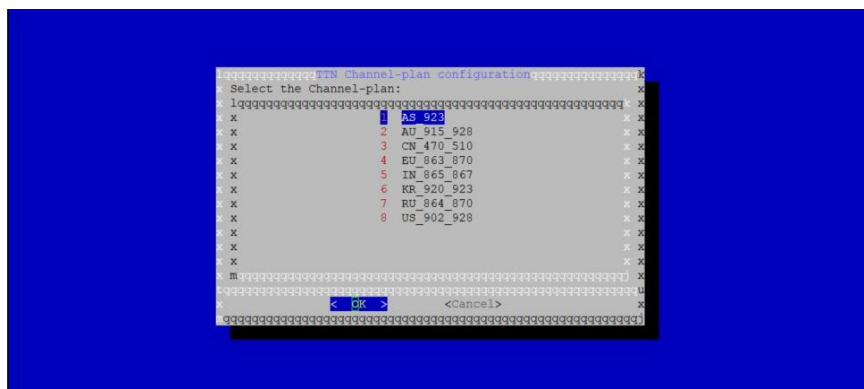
lqqqqqqqqqqqqq TTN Channel-plan configuration qqqqqqqqqqqqqk
x Select the Channel-plan: x
x lqqqqqqqqqqqqqqqqqqqqqqqqqqqqqqqqqqqqqqqqqqqqqqqqqqqk x
x x 1 AS_923 x x
x x 2 AU_915_928 x x
x x 3 CN_470_510 x x
x x 4 EU_863_870 x x
x x 5 IN_865_867 x x
x x 6 KR_920_923 x x
x x 7 RU_864_870 x x
x x 8 US_902_928 x x
x x x x
x x x x
x x x x
x mqqqqqqqqqqqqqqqqqqqqqqqqqqqqqqqqqqqqqqqqqqqqqqqqqqj x
tqqqqqqqqqqqqqqqqqqqqqqqqqqqqqqqqqqqqqqqqqqqqqqqqqqqqqqqu
x < OK > <Cancel> x
mqqqqqqqqqqqqqqqqqqqqqqqqqqqqqqqqqqqqqqqqqqqqqqqqqqqqqqqj